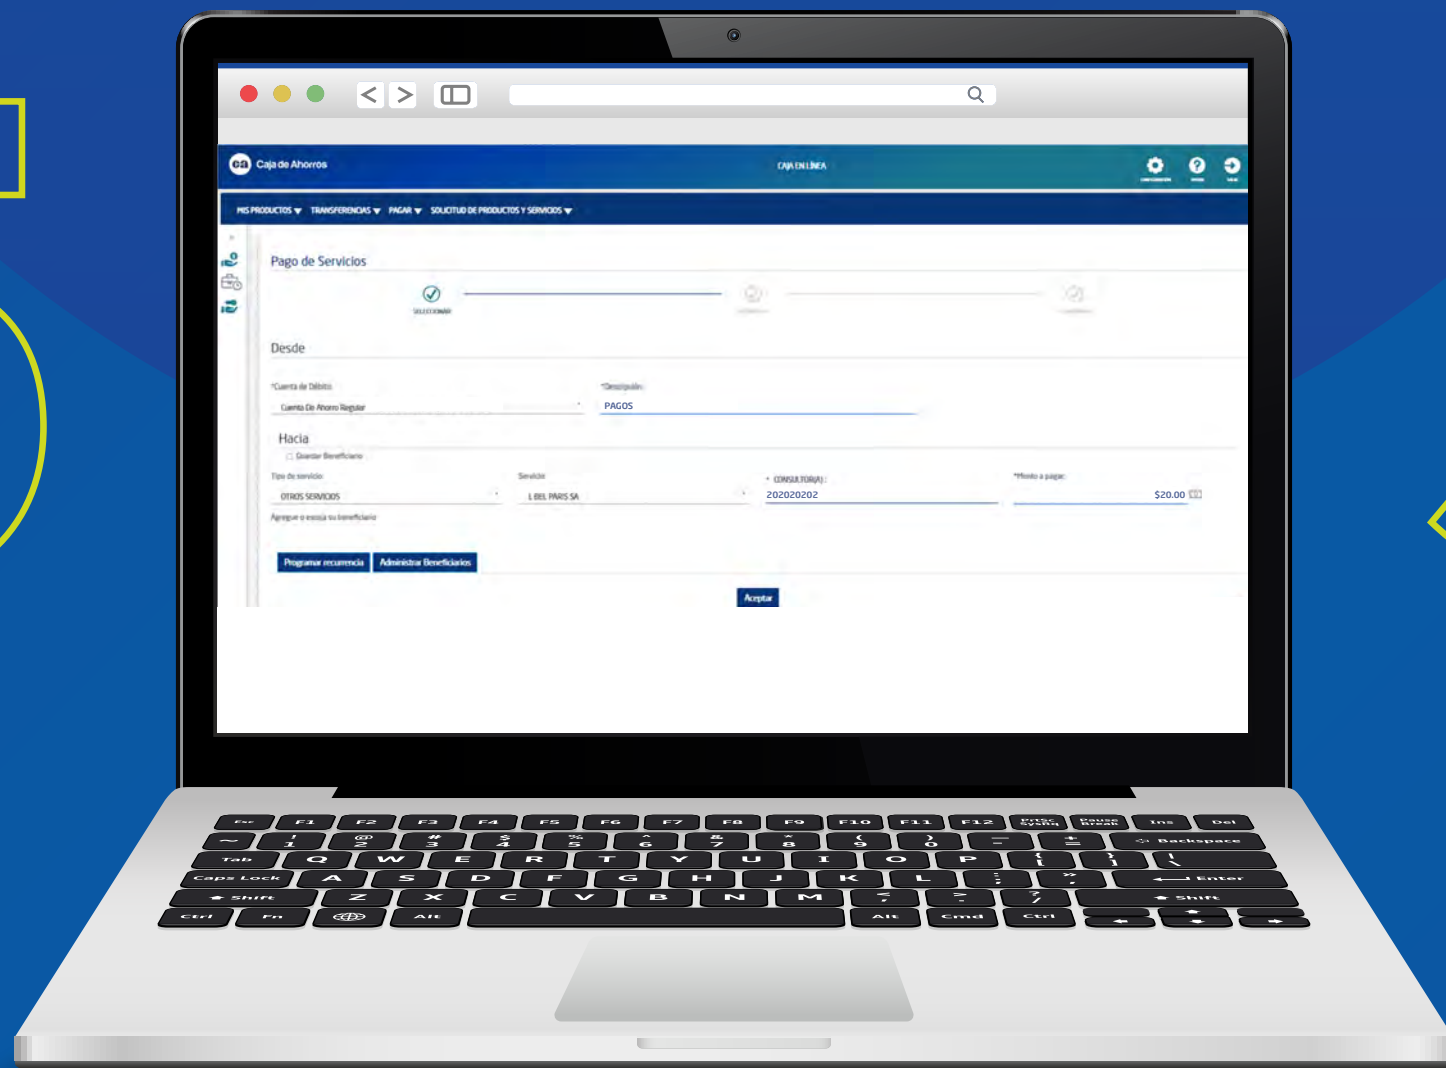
ca Caja de Ahorros

CAJA EN LÍNEA

MIS PRODUCTOS ▾ TRANSFERENCIAS ▾ PAGAR ▾ SOLICITUD DE PRODUCTOS Y SERVICIOS ▾

Pago de Servicios

SELECCIONAR

Desde

*Cuenta de Débito:
Cuenta De Ahorro Regular

*Descripción:
PAGOS

Hacia

Guardar Beneficiario

Tipo de servicio:
OTROS SERVICIOS

Servicio:
L BEL PARIS SA

* CONSULTOR(A) :
202020202

*Monto a pagar:
$20.00

Agregue o escoja su beneficiario

Programar recurrencia
Administrar Beneficiarios

Aceptar

Esc F1 F2 F3 F4 F5 F6 F7 F8 F9 F10 F11 F12 PrtSc SysRq Pause Break Ins Del
~ ` ! 1 @ 2 # 3 $ 4 % 5 ^ 6 & 7 * 8 ( 9 ) 0 _ - + = Backspace
Tab Q W E R T Y U I O P { [ } ] | \
Caps Lock A S D F G H J K L : ; " ' Enter
Shift Z X C V B N M < , > . ? / Shift
Ctrl Fn Alt Alt Cmd Ctrl